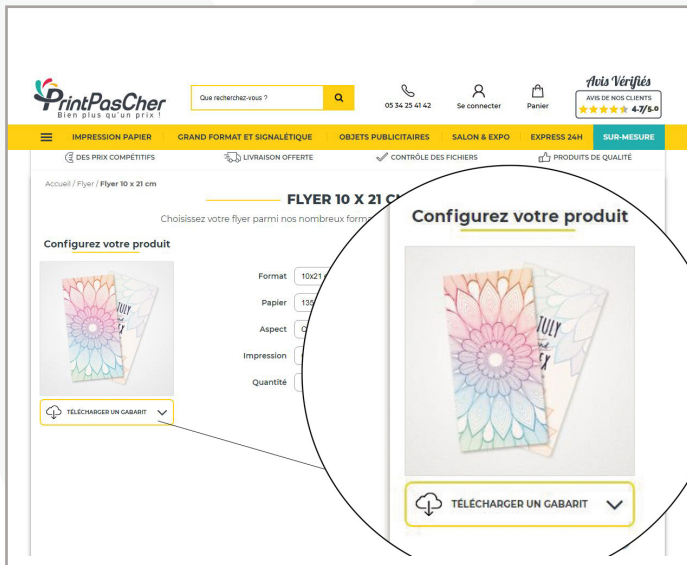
PrintPasCher
Bien plus qu'un prix !

Que recherchez-vous ?

05 34 25 41 42

Se connecter

Panier

Avis Vérifiés
AVIS DE NOS CLIENTS
4.7/5.0

IMPRESSION PAPIER
GRAND FORMAT ET SIGNALÉTIQUE
OBJETS PUBLICITAIRES
SALON & EXPO
EXPRESS 24H
SUR-MESURE

DES PRIX COMPÉTITIFS
LIVRAISON OFFERTE
CONTRÔLE DES FICHIERS
PRODUITS DE QUALITÉ

Accueil / Flyer / Flyer 10 x 21 cm

FLYER 10 X 21 C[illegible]

Choisissez votre flyer parmi nos nombreux form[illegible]

Configurez votre produit

Format 10x21
Papier 135
Aspect
Impression
Quantité

TÉLÉCHARGER UN GABARIT

Configurez votre produit

TÉLÉCHARGER UN GABARIT